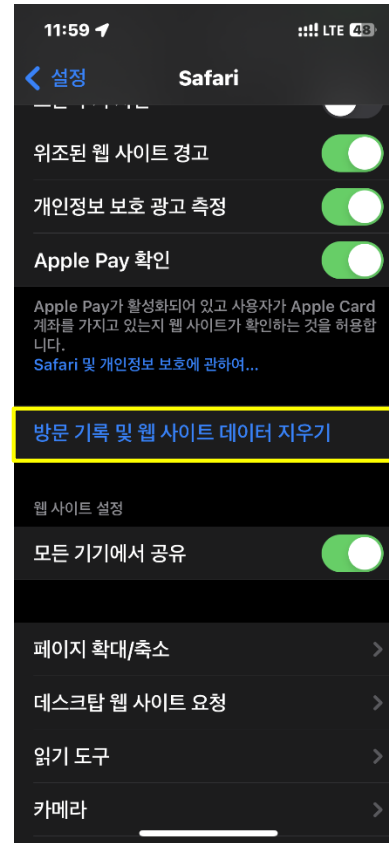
11:59 LTE 48

설정 Safari

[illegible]

위조된 웹 사이트 경고

개인정보 보호 광고 측정

Apple Pay 확인

Apple Pay가 활성화되어 있고 사용자가 Apple Card 계좌를 가지고 있는지 웹 사이트가 확인하는 것을 허용합니다.
Safari 및 개인정보 보호에 관하여...

방문 기록 및 웹 사이트 데이터 지우기

웹 사이트 설정

모든 기기에서 공유

페이지 확대/축소

데스크탑 웹 사이트 요청

읽기 도구

카메라